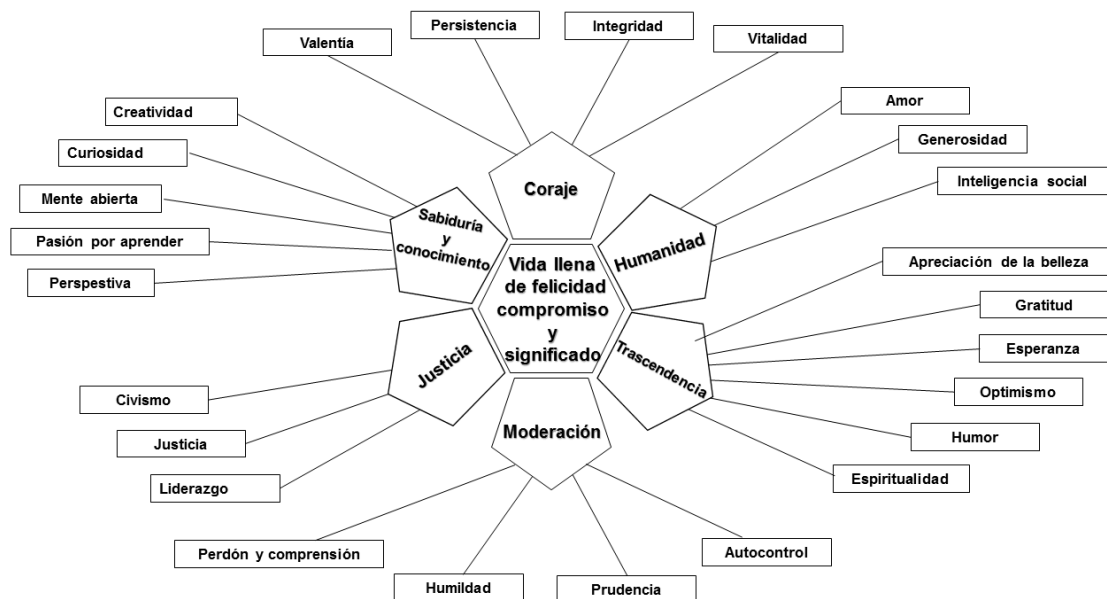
Vida llena de felicidad compromiso y significado

Coraje
Valentía
Persistencia
Integridad
Vitalidad

Humanidad
Amor
Generosidad
Inteligencia social

Trascendencia
Apreciación de la belleza
Gratitud
Esperanza
Optimismo
Humor
Espiritualidad

Moderación
Autocontrol
Prudencia
Humildad
Perdón y comprensión

Justicia
Civismo
Justicia
Liderazgo

Sabiduría y conocimiento
Creatividad
Curiosidad
Mente abierta
Pasión por aprender
Perspestiva